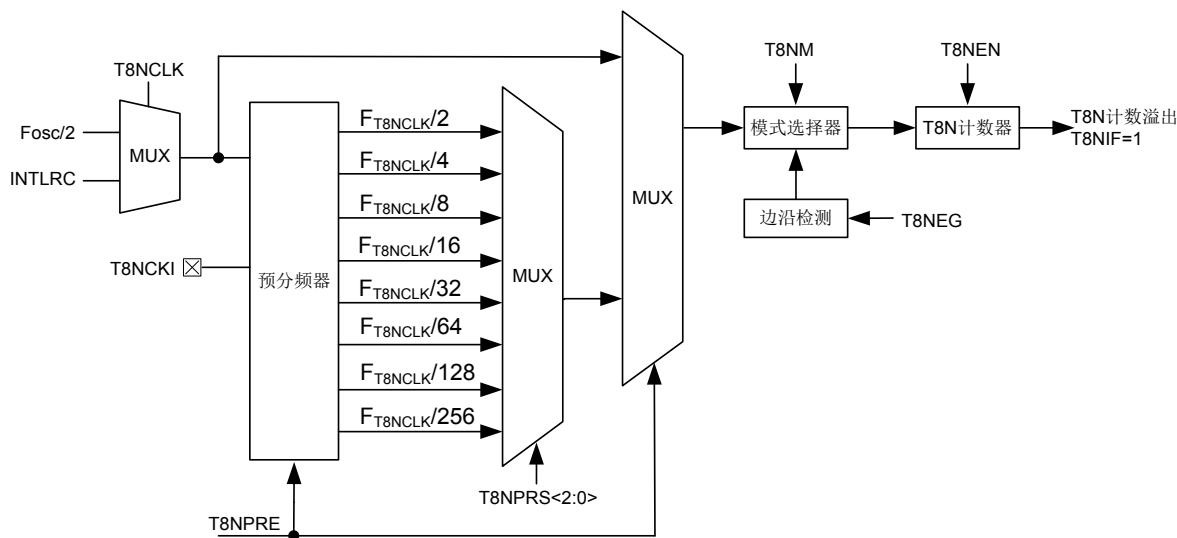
T8NCLK
Fosc/2
INTLRC
MUX
预分频器
T8NCKI
$F_{T8NCLK}/2$
$F_{T8NCLK}/4$
$F_{T8NCLK}/8$
$F_{T8NCLK}/16$
$F_{T8NCLK}/32$
$F_{T8NCLK}/64$
$F_{T8NCLK}/128$
$F_{T8NCLK}/256$
MUX
T8NPRS<2:0>
T8NPRE
MUX
T8NM
模式选择器
边沿检测
T8NEG
T8NEN
T8N计数器
T8N计数溢出
T8NIF=1